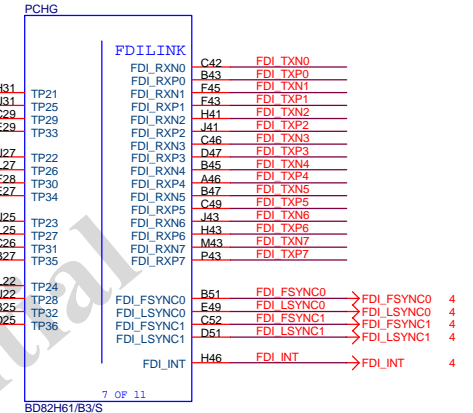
PCHG

FDILINK

H31
H31
C29
C29
TP21
TP25
TP29
TP33

H27
27
F27
E27
TP22
TP26
TP30
TP34

J25
25
C26
G25
TP23
TP27
TP31
TP35

22
H22
D25
C25
TP24
TP28
TP32
TP36

FDI_RXN0
FDI_RXP0
FDI_RXN1
FDI_RXP1
FDI_RXN2
FDI_RXP2
FDI_RXN3
FDI_RXP3
FDI_RXN4
FDI_RXP4
FDI_RXN5
FDI_RXP5
FDI_RXN6
FDI_RXP6
FDI_RXN7
FDI_RXP7

C42 FDI_TXN0
B43 FDI_TXP0
F45 FDI_TXN1
F43 FDI_TXP1
H41 FDI_TXN2
J41 FDI_TXP2
C46 FDI_TXN3
D47 FDI_TXP3
B45 FDI_TXN4
A46 FDI_TXP4
B47 FDI_TXN5
C49 FDI_TXP5
J43 FDI_TXN6
H43 FDI_TXP6
M43 FDI_TXN7
P43 FDI_TXP7

FDI_FSYNC0 B51 FDI_FSYNC0 FDI_FSYNC0 4
FDI_LSYNC0 E49 FDI_LSYNC0 FDI_LSYNC0 4
FDI_FSYNC1 C52 FDI_FSYNC1 FDI_FSYNC1 4
FDI_LSYNC1 D51 FDI_LSYNC1 FDI_LSYNC1 4

FDI_INT H46 FDI_INT FDI_INT 4

7 OF 11

BD82H61/B3/S